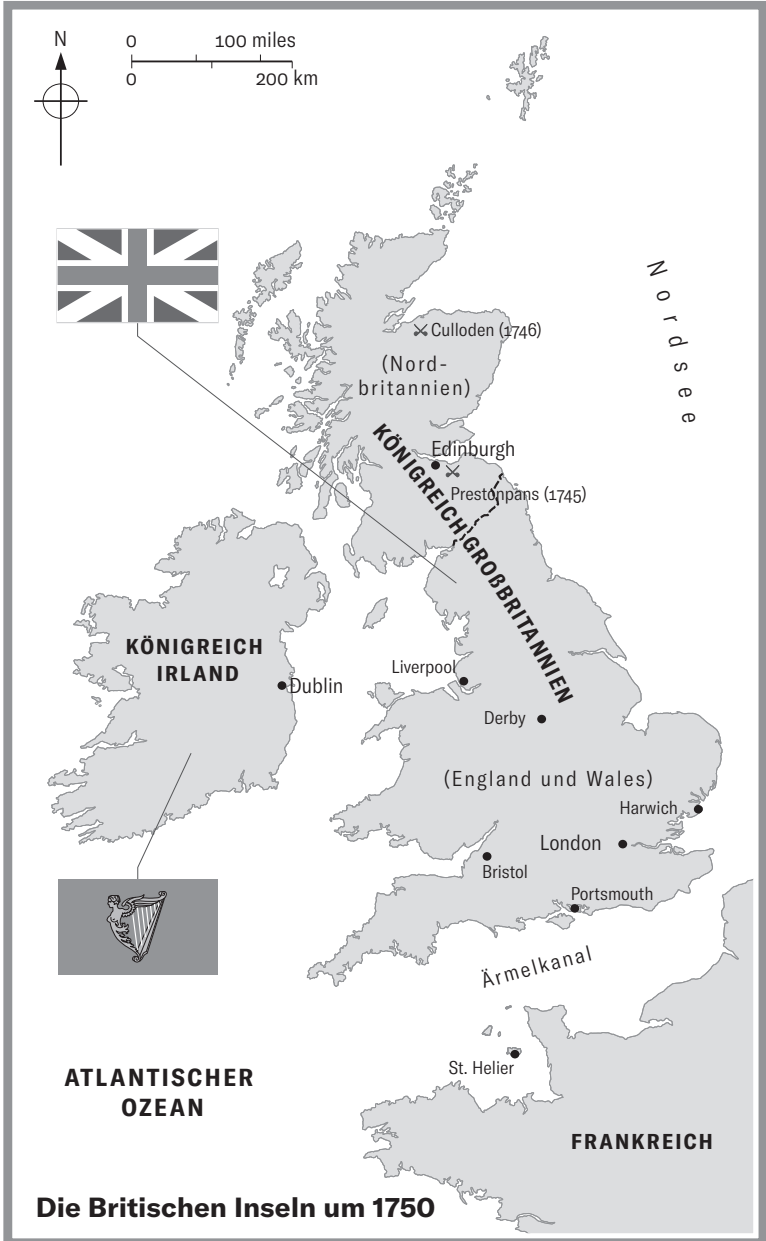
N

0 100 miles
0 200 km

Nordsee

Culloden (1746)

(Nordbritannien)

KÖNIGREICH GROẞBRITANNIEN

Edinburgh

Prestonpans (1745)

KÖNIGREICH IRLAND

Dublin

Liverpool

Derby

(England und Wales)

Harwich

London

Bristol

Portsmouth

Ärmelkanal

St. Helier

ATLANTISCHER OZEAN

FRANKREICH

Die Britischen Inseln um 1750